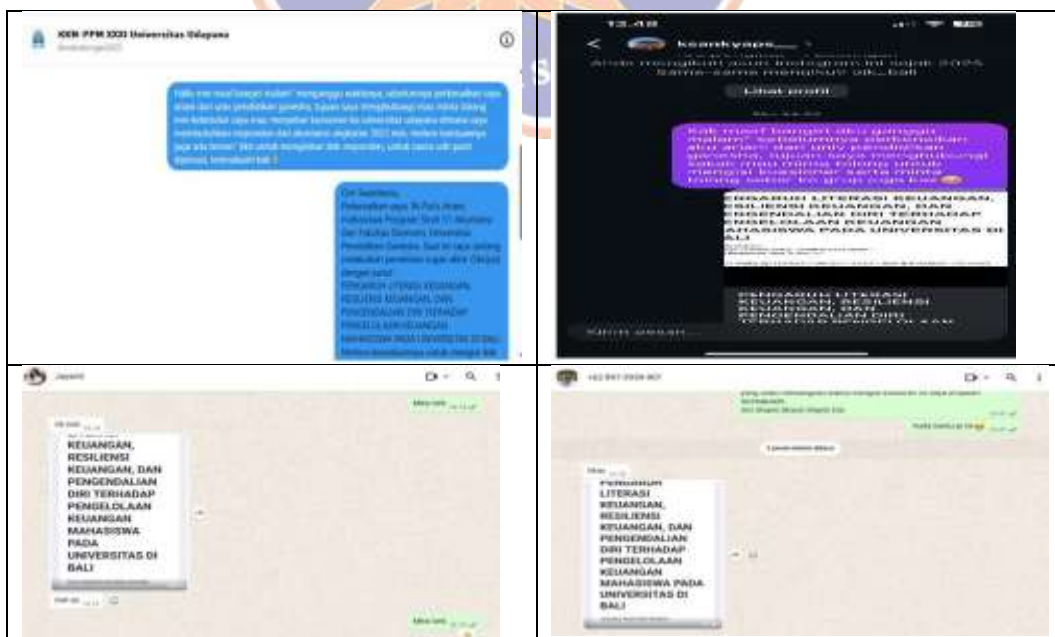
KKN-PPM XXXI Universitas Udayana

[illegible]

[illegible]

13.48

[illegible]

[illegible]

Lihat profil

Kak maaf banget aku ganggu malam² sebelumnya perkenalkan aku arian dari univ pendidikan ganesha, tujuan saya menghubungi kakak mau minta tolong untuk mengisi kuesioner serta minta tolong share ke grup ugm kak

PENGARUH LITERASI KEUANGAN, RESILIENSI KEUANGAN, DAN PENGENDALIAN DIRI TERHADAP PENGELOLAAN KEUANGAN MAHASISWA PADA UNIVERSITAS DI BALI

PENGARUH LITERASI KEUANGAN, RESILIENSI KEUANGAN, DAN PENGENDALIAN DIRI

Kirim pesan...

KEUANGAN, RESILIENSI KEUANGAN, DAN PENGENDALIAN DIRI TERHADAP PENGELOLAAN KEUANGAN MAHASISWA PADA UNIVERSITAS DI BALI

PENGARUH LITERASI KEUANGAN, RESILIENSI KEUANGAN, DAN PENGENDALIAN DIRI TERHADAP PENGELOLAAN KEUANGAN MAHASISWA PADA UNIVERSITAS DI BALI